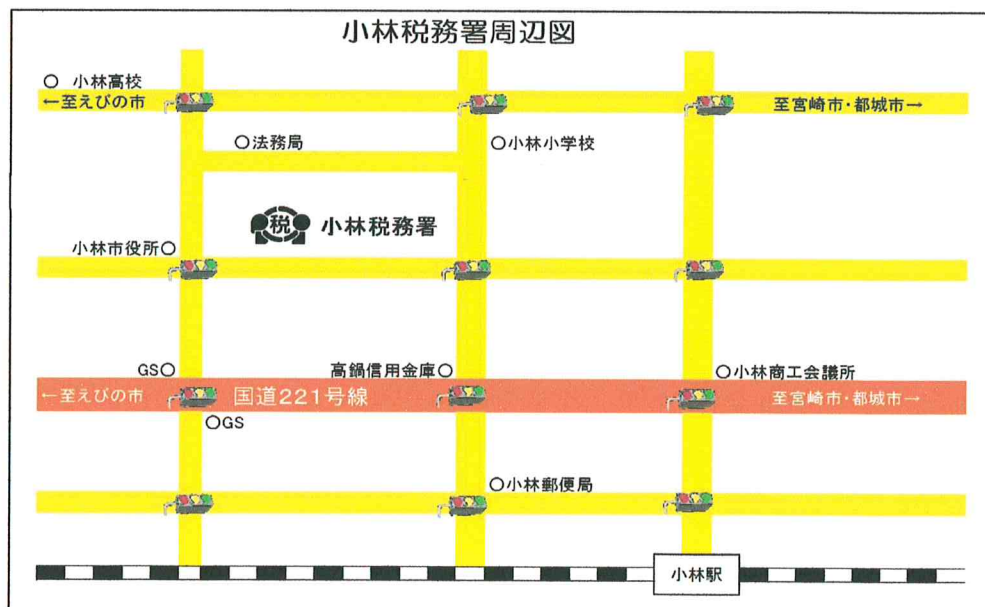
小林税務署周辺図

○ 小林高校
←至えびの市
至宮崎市・都城市→
○法務局
○小林小学校
税 小林税務署
小林市役所○
GS○
高鍋信用金庫○
○小林商工会議所
←至えびの市
国道221号線
至宮崎市・都城市→
○GS
○小林郵便局
小林駅